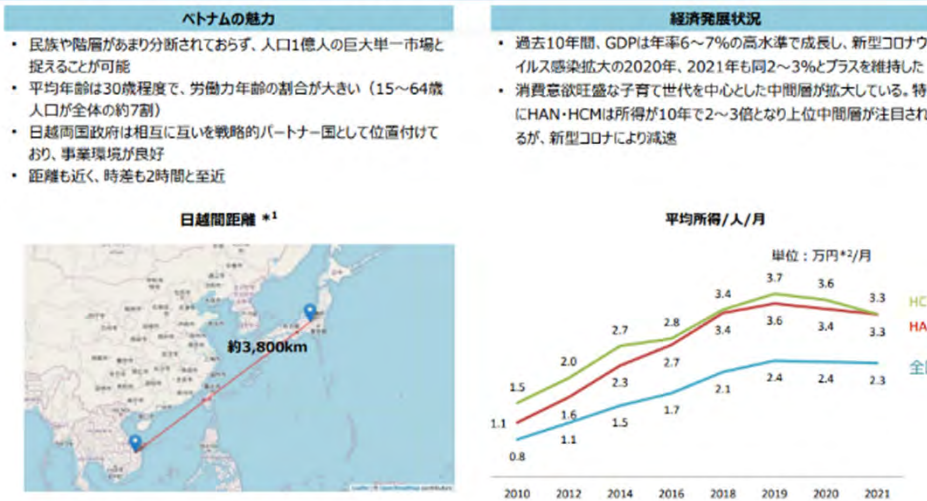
ベトナムの魅力

• 民族や階層があまり分断されておらず、人口1億人の巨大単一市場と捉えることが可能
• 平均年齢は30歳程度で、労働力年齢の割合が大きい（15～64歳人口が全体の約7割）
• 日越両国政府は相互に互いを戦略的パートナー国として位置付けており、事業環境が良好
• 距離も近く、時差も2時間と至近

日越間距離 *1

約3,800km

経済発展状況

• 過去10年間、GDPは年率6～7%の高水準で成長し、新型コロナウイルス感染拡大の2020年、2021年も同2～3%とプラスを維持した
• 消費意欲旺盛な子育て世代を中心とした中間層が拡大している。特にHAN・HCMは所得が10年で2～3倍となり上位中間層が注目されるが、新型コロナにより減速

平均所得/人/月

単位：万円*2/月

1.5
2.0
2.7
2.8
3.4
3.7
3.6
3.3
1.1
1.6
2.3
2.7
3.4
3.6
3.4
3.3
0.8
1.1
1.5
1.7
2.1
2.4
2.4
2.3

HC
HA
全

2010 2012 2014 2016 2018 2019 2020 2021